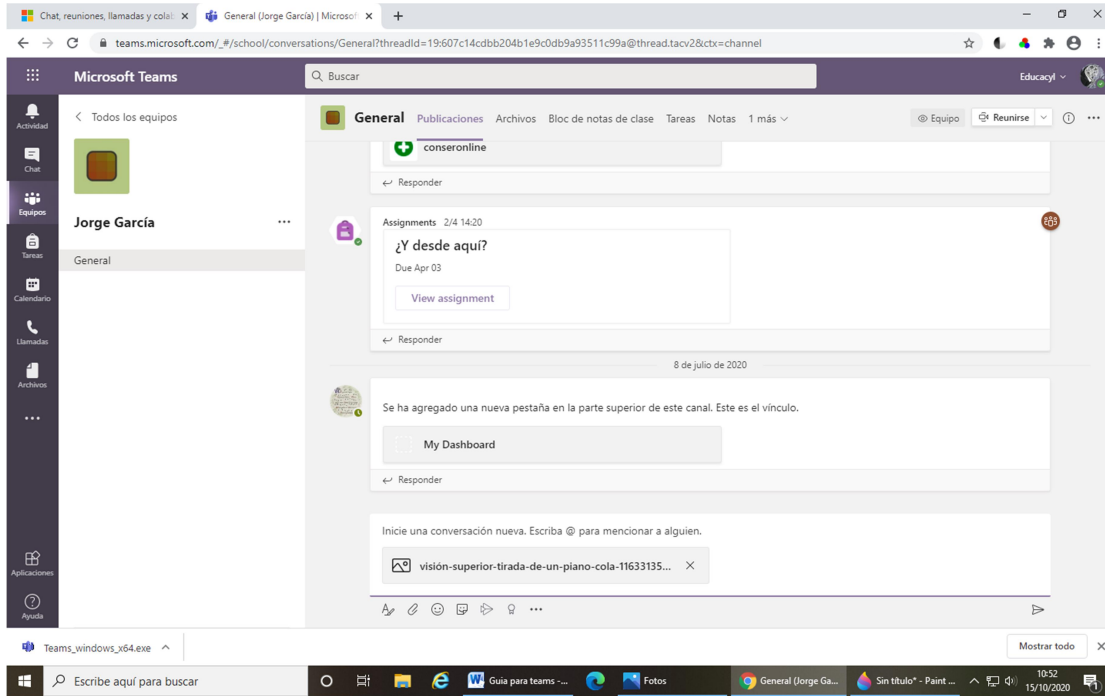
Chat, reuniones, llamadas y colab ×
General (Jorge García) | Microsof ×
+

teams.microsoft.com/_#/school/conversations/General?threadId=19:607c14cdbb204b1e9c0db9a93511c99a@thread.tacv2&ctx=channel

Microsoft Teams
Buscar
Educacyl

Actividad
Chat
Equipos
Tareas
Calendario
Llamadas
Archivos
...
Aplicaciones
Ayuda

Todos los equipos
Jorge García
...
General

General
Publicaciones
Archivos
Bloc de notas de clase
Tareas
Notas
1 más
Equipo
Reunirse

conseronline
Responder

Assignments 2/4 14:20
¿Y desde aquí?
Due Apr 03
View assignment
Responder

8 de julio de 2020

Se ha agregado una nueva pestaña en la parte superior de este canal. Este es el vínculo.
My Dashboard
Responder

Inicie una conversación nueva. Escriba @ para mencionar a alguien.
visión-superior-tirada-de-un-piano-cola-11633135...

Teams_windows_x64.exe
Mostrar todo

Escribe aquí para buscar
Guia para teams -...
Fotos
General (Jorge Ga...
Sin título* - Paint ...
10:52
15/10/2020